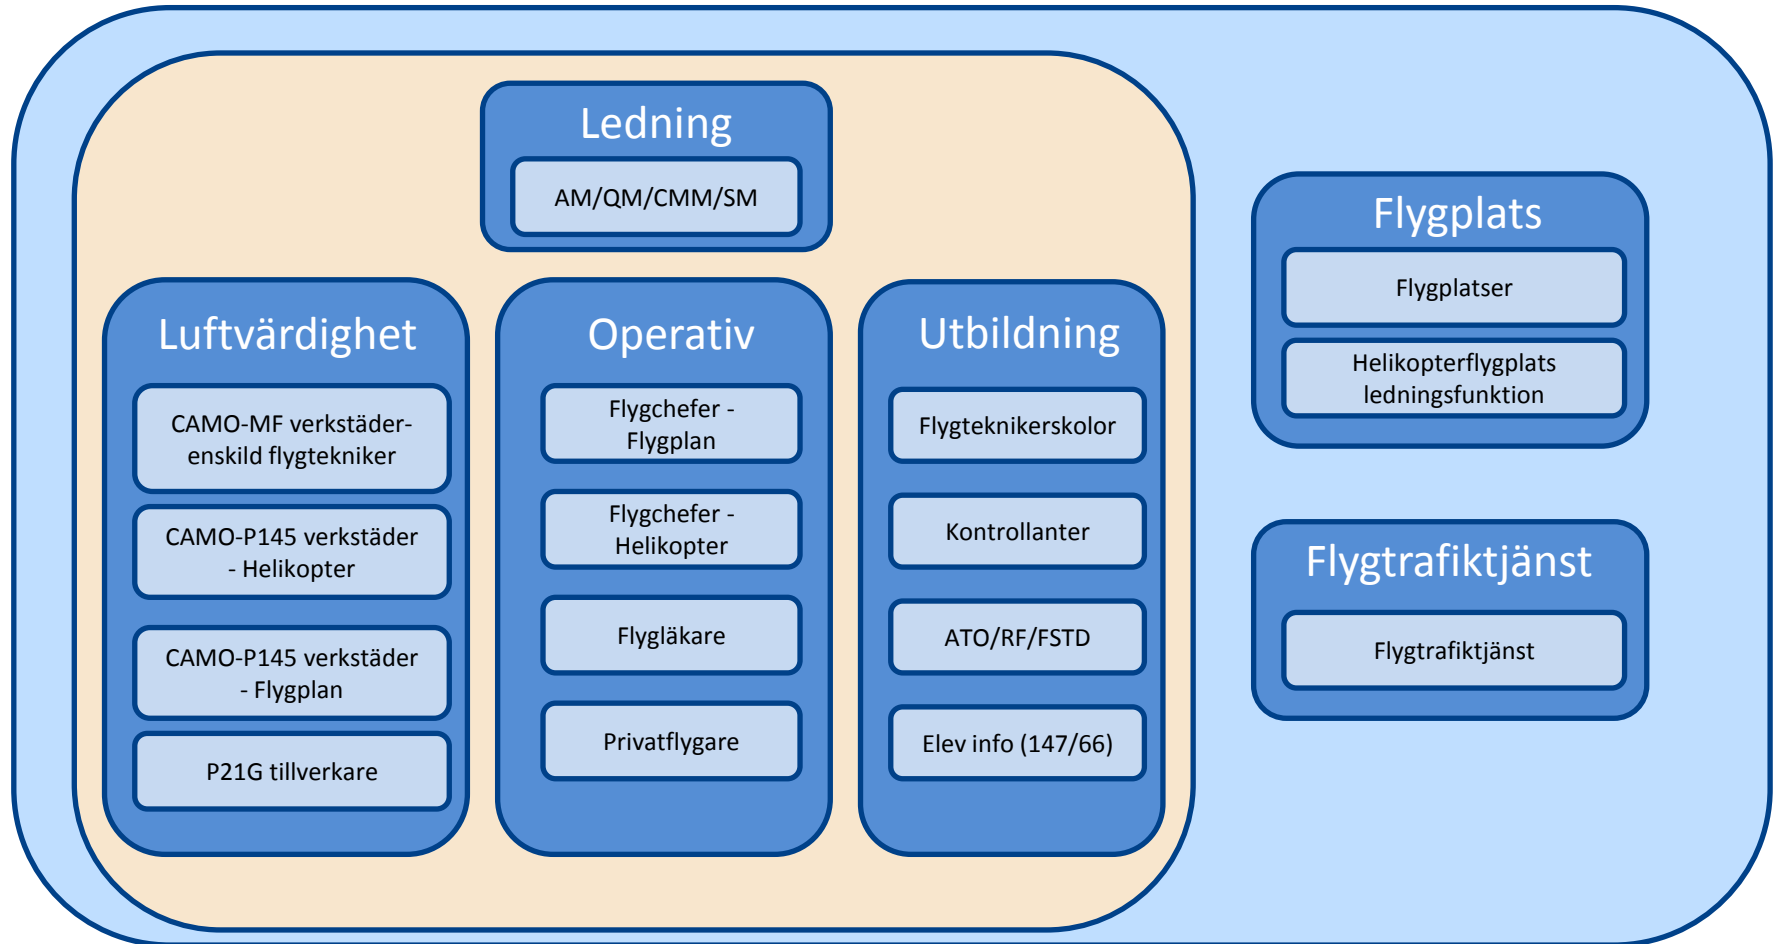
Ledning

AM/QM/CMM/SM

Luftvärdighet

CAMO-MF verkstäder-enskild flygtekniker

CAMO-P145 verkstäder - Helikopter

CAMO-P145 verkstäder - Flygplan

P21G tillverkare

Operativ

Flygchefer - Flygplan

Flygchefer - Helikopter

Flygläkare

Privatflygare

Utbildning

Flygteknikerskolor

Kontrollanter

ATO/RF/FSTD

Elev info (147/66)

Flygplats

Flygplatser

Helikopterflygplats ledningsfunktion

Flygtrafiktjänst

Flygtrafiktjänst